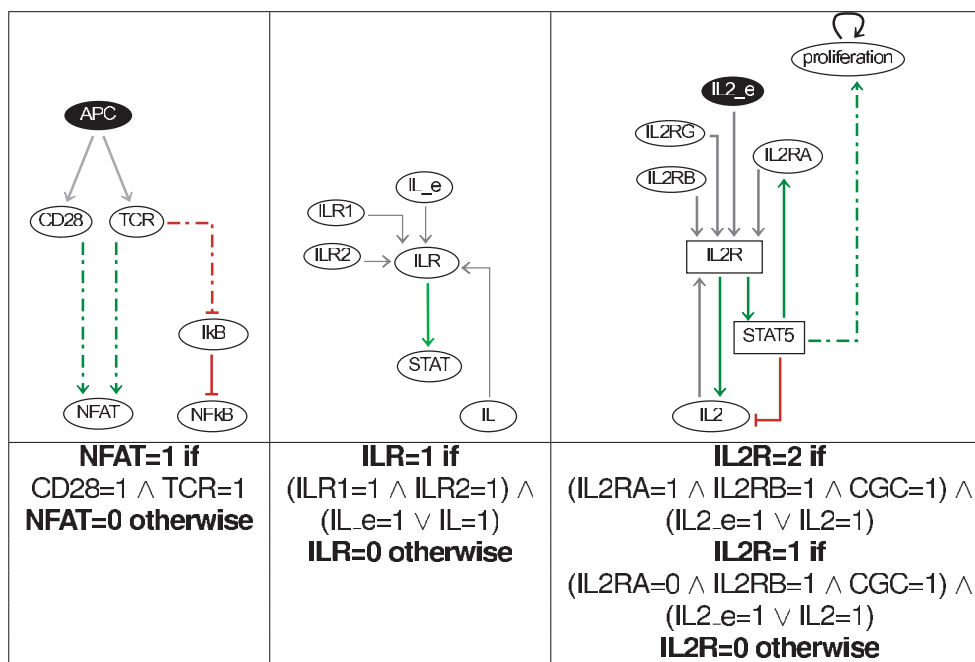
| APC CD28 TCR IkB NFAT NFkB | IL_e ILR1 ILR2 ILR STAT IL | proliferation IL2_e IL2RG IL2RA IL2RB IL2R STAT5 IL2 |
|---|---|---|
| **NFAT=1 if** CD28=1 $\wedge$ TCR=1 **NFAT=0 otherwise** | **ILR=1 if** (ILR1=1 $\wedge$ ILR2=1) $\wedge$ (IL_e=1 $\vee$ IL=1) **ILR=0 otherwise** | **IL2R=2 if** (IL2RA=1 $\wedge$ IL2RB=1 $\wedge$ CGC=1) $\wedge$ (IL2_e=1 $\vee$ IL2=1) **IL2R=1 if** (IL2RA=0 $\wedge$ IL2RB=1 $\wedge$ CGC=1) $\wedge$ (IL2_e=1 $\vee$ IL2=1) **IL2R=0 otherwise** |